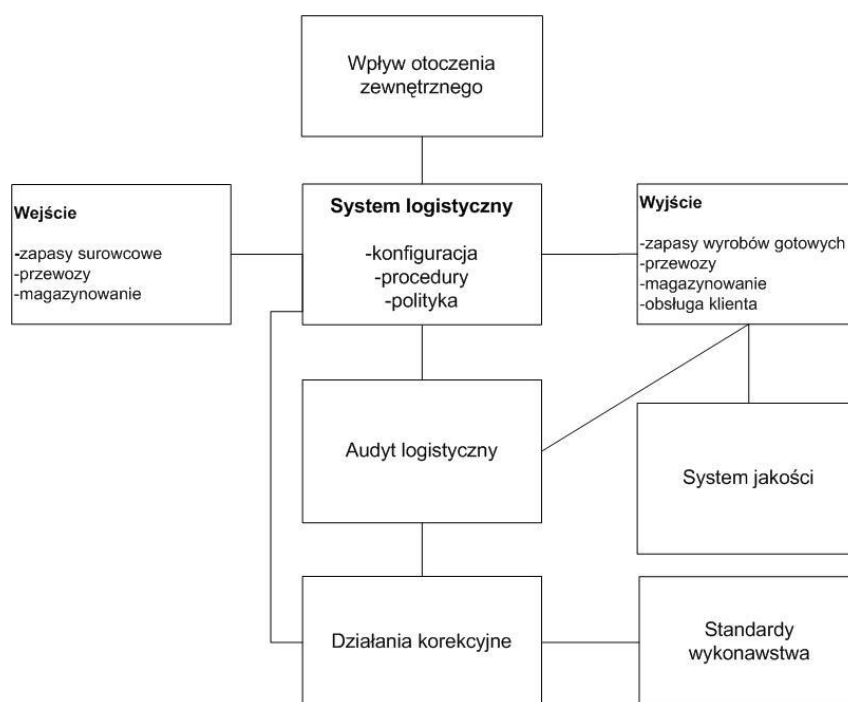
Wpływ otoczenia zewnętrznego

Wejście

-zapasy surowcowe
-przewozy
-magazynowanie

System logistyczny

-konfiguracja
-procedury
-polityka

Wyjście

-zapasy wyrobów gotowych
-przewozy
-magazynowanie
-obsługa klienta

Audyt logistyczny

System jakości

Działania korekcyjne

Standardy wykonawstwa